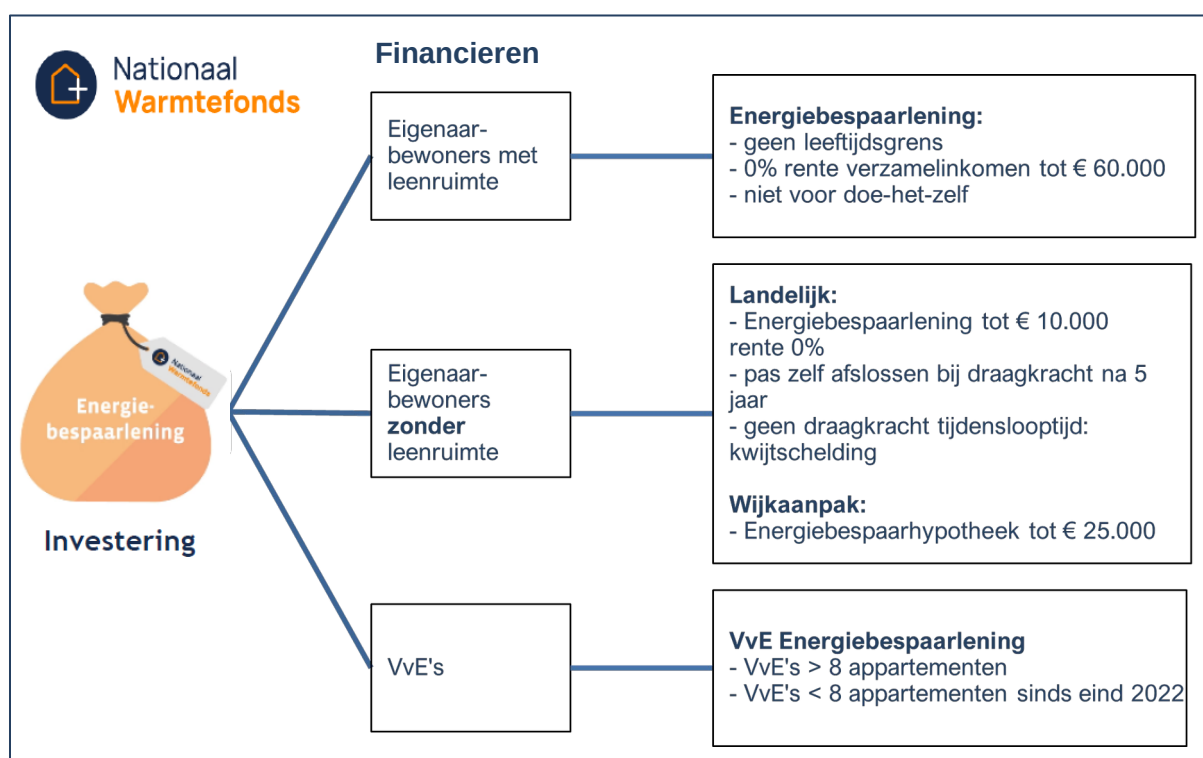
Nationaal
Warmtefonds

Financieren

Nationaal
Warmtefonds

Energiebespaarlening

Investering

Eigenaar-bewoners met leenruimte

Energiebespaarlening:
- geen leeftijdsgrens
- 0% rente verzamelinkomen tot € 60.000
- niet voor doe-het-zelf

Eigenaar-bewoners **zonder** leenruimte

Landelijk:
- Energiebespaarlening tot € 10.000 rente 0%
- pas zelf afslossen bij draagkracht na 5 jaar
- geen draagkracht tijdenslooptijd: kwijtschelding

Wijkaanpak:
- Energiebespaarhypotheek tot € 25.000

VvE's

VvE Energiebespaarlening
- VvE's > 8 appartementen
- VvE's < 8 appartementen sinds eind 2022